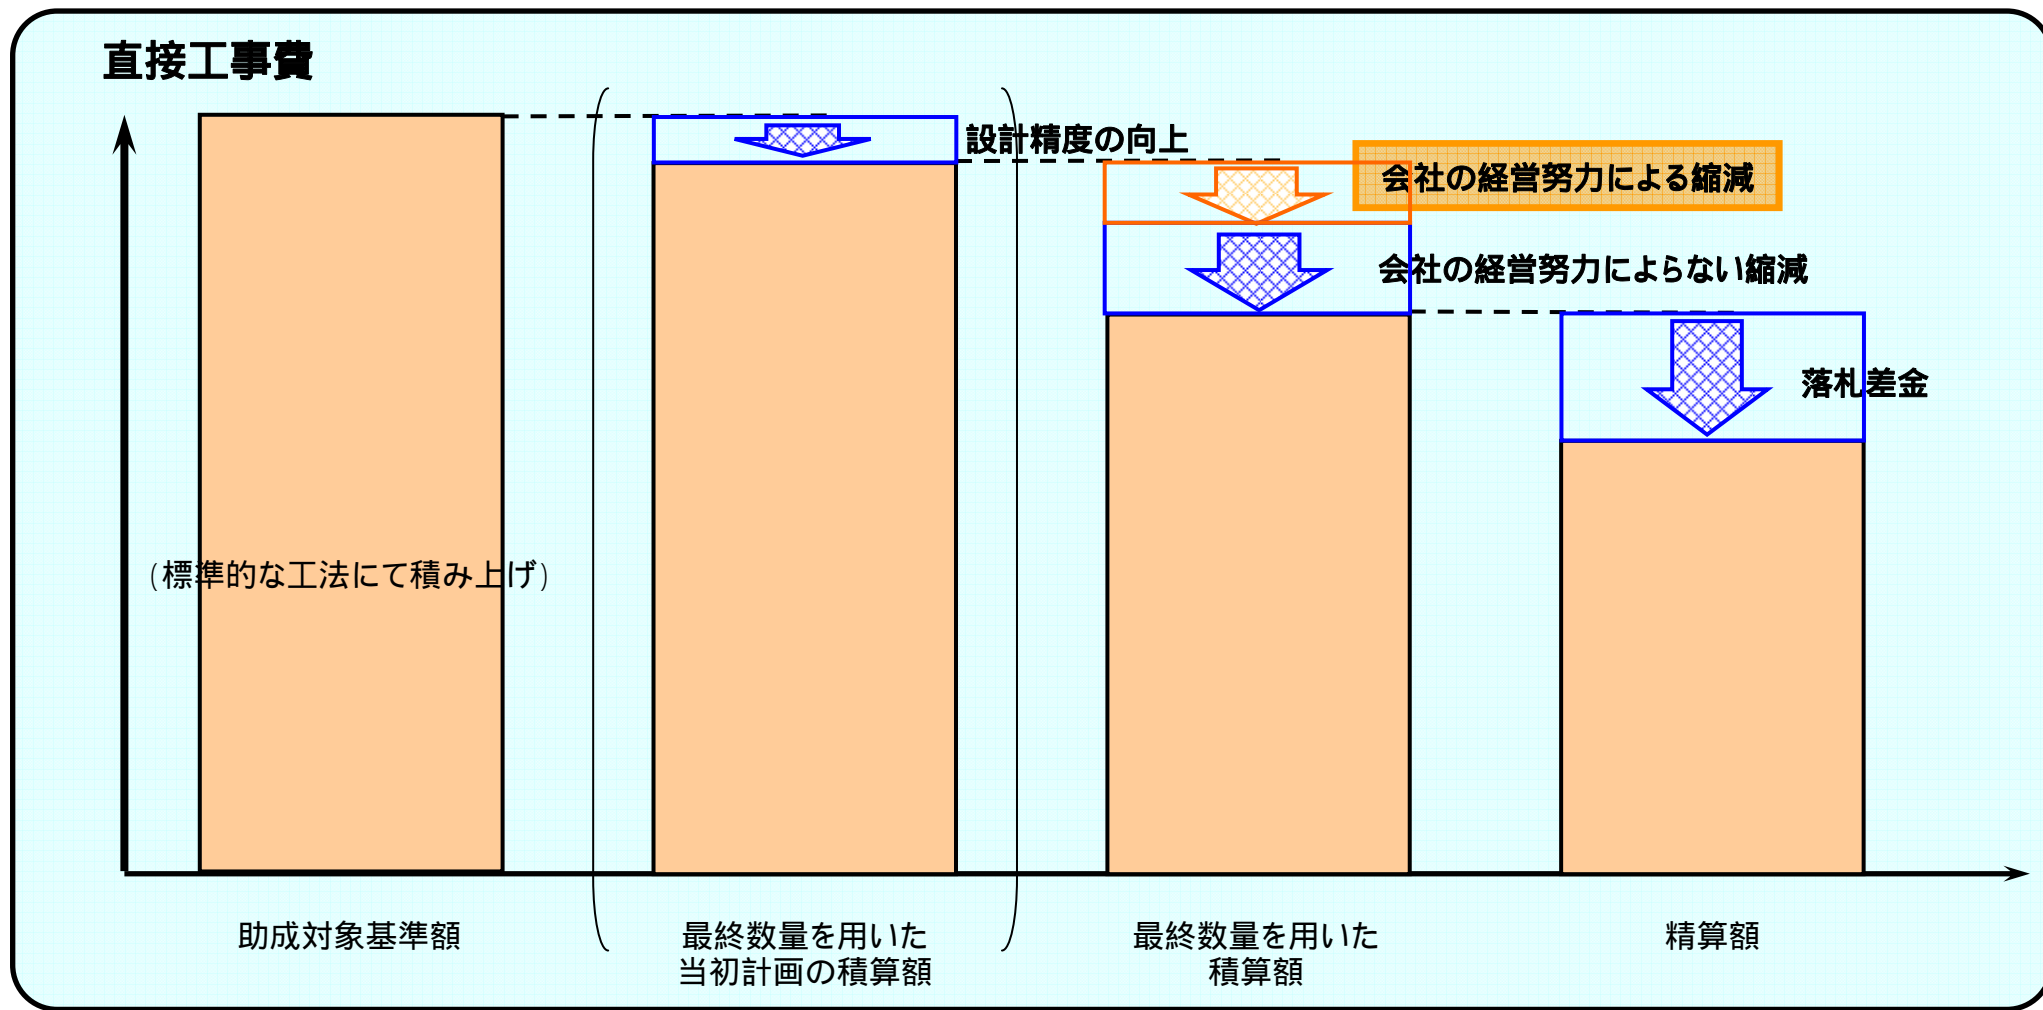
直接工事費

設計精度の向上

会社の経営努力による縮減

会社の経営努力によらない縮減

落札差金

（標準的な工法にて積み上げ）

助成対象基準額

最終数量を用いた当初計画の積算額

最終数量を用いた積算額

精算額